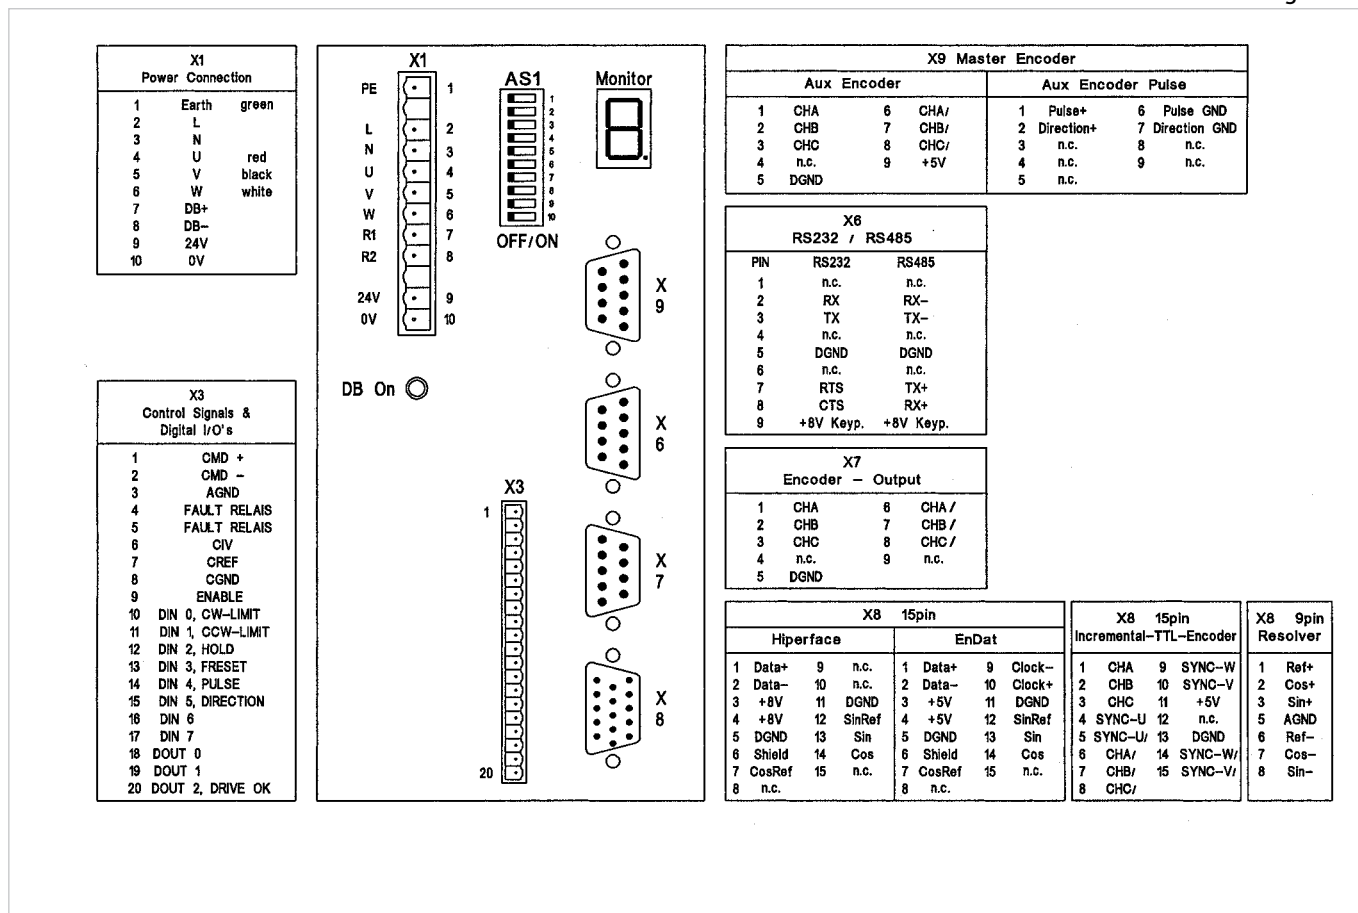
X1
Power Connection

| | | |
|---|---|---|
| 1 | Earth | green |
| 2 | L | |
| 3 | N | |
| 4 | U | red |
| 5 | V | black |
| 6 | W | white |
| 7 | DB+ | |
| 8 | DB– | |
| 9 | 24V | |
| 10 | 0V | |

X3
Control Signals & Digital I/O's

| | |
|---|---|
| 1 | CMD + |
| 2 | CMD – |
| 3 | AGND |
| 4 | FAULT RELAIS |
| 5 | FAULT RELAIS |
| 6 | CIV |
| 7 | CREF |
| 8 | CGND |
| 9 | ENABLE |
| 10 | DIN 0, CW–LIMIT |
| 11 | DIN 1, CCW–LIMIT |
| 12 | DIN 2, HOLD |
| 13 | DIN 3, FRESET |
| 14 | DIN 4, PULSE |
| 15 | DIN 5, DIRECTION |
| 16 | DIN 6 |
| 17 | DIN 7 |
| 18 | DOUT 0 |
| 19 | DOUT 1 |
| 20 | DOUT 2, DRIVE OK |

X1
PE 1
L 2
N 3
U 4
V 5
W 6
R1 7
R2 8
24V 9
0V 10

AS1
1 2 3 4 5 6 7 8 9 10
OFF/ON

Monitor

DB On

X 9
X 6
X 7
X 8

X3
1
20

X9 Master Encoder

| Aux Encoder | | | | Aux Encoder Pulse | | | |
|---|---|---|---|---|---|---|---|
| 1 | CHA | 6 | CHA/ | 1 | Pulse+ | 6 | Pulse GND |
| 2 | CHB | 7 | CHB/ | 2 | Direction+ | 7 | Direction GND |
| 3 | CHC | 8 | CHC/ | 3 | n.c. | 8 | n.c. |
| 4 | n.c. | 9 | +5V | 4 | n.c. | 9 | n.c. |
| 5 | DGND | | | 5 | n.c. | | |

X6
RS232 / RS485

| PIN | RS232 | RS485 |
|---|---|---|
| 1 | n.c. | n.c. |
| 2 | RX | RX– |
| 3 | TX | TX– |
| 4 | n.c. | n.c. |
| 5 | DGND | DGND |
| 6 | n.c. | n.c. |
| 7 | RTS | TX+ |
| 8 | CTS | RX+ |
| 9 | +8V Keyp. | +8V Keyp. |

X7
Encoder – Output

| | | | |
|---|---|---|---|
| 1 | CHA | 6 | CHA / |
| 2 | CHB | 7 | CHB / |
| 3 | CHC | 8 | CHC / |
| 4 | n.c. | 9 | n.c. |
| 5 | DGND | | |

X8 15pin

| Hiperface | | | | EnDat | | | |
|---|---|---|---|---|---|---|---|
| 1 | Data+ | 9 | n.c. | 1 | Data+ | 9 | Clock– |
| 2 | Data– | 10 | n.c. | 2 | Data– | 10 | Clock+ |
| 3 | +8V | 11 | DGND | 3 | +5V | 11 | DGND |
| 4 | +8V | 12 | SinRef | 4 | +5V | 12 | SinRef |
| 5 | DGND | 13 | Sin | 5 | DGND | 13 | Sin |
| 6 | Shield | 14 | Cos | 6 | Shield | 14 | Cos |
| 7 | CosRef | 15 | n.c. | 7 | CosRef | 15 | n.c. |
| 8 | n.c. | | | 8 | n.c. | | |

X8 15pin
Incremental–TTL–Encoder

| | | | |
|---|---|---|---|
| 1 | CHA | 9 | SYNC–W |
| 2 | CHB | 10 | SYNC–V |
| 3 | CHC | 11 | +5V |
| 4 | SYNC–U | 12 | n.c. |
| 5 | SYNC–U/ | 13 | DGND |
| 6 | CHA/ | 14 | SYNC–W/ |
| 7 | CHB/ | 15 | SYNC–V/ |
| 8 | CHC/ | | |

X8 9pin
Resolver

| | |
|---|---|
| 1 | Ref+ |
| 2 | Cos+ |
| 3 | Sin+ |
| 5 | AGND |
| 6 | Ref– |
| 7 | Cos– |
| 8 | Sin– |